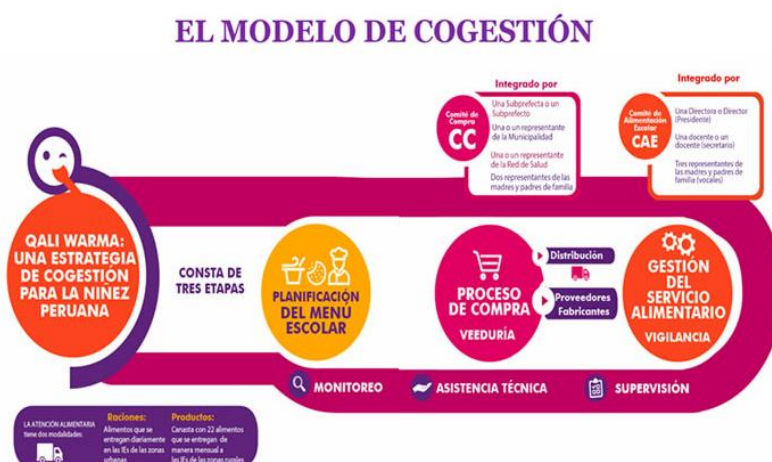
EL MODELO DE COGESTIÓN

Integrado por

Comité de Compra
CC

Una Subprefecta o un Subprefecto

Una o un representante de la Municipalidad

Una o un representante de la Red de Salud

Dos representantes de las madres y padres de familia

Integrado por

Comité de Alimentación Escolar
CAE

Una Directora o Director (Presidente)

Una docente o un docente (secretario)

Tres representantes de las madres y padres de familia (vocales)

QALI WARMA: UNA ESTRATEGIA DE COGESTIÓN PARA LA NIÑEZ PERUANA

CONSTA DE TRES ETAPAS

PLANIFICACIÓN DEL MENÚ ESCOLAR

PROCESO DE COMPRA
VEEDURÍA

Distribución

Proveedores Fabricantes

GESTIÓN DEL SERVICIO ALIMENTARIO
VIGILANCIA

MONITOREO

ASISTENCIA TÉCNICA

SUPERVISIÓN

LA ATENCIÓN ALIMENTARIA tiene dos modalidades:

Raciones:
Alimentos que se entregan diariamente en las IIEE de las zonas urbanas

Productos:
Canasta con 22 alimentos que se entregan de manera mensual a las IIEE de las zonas rurales